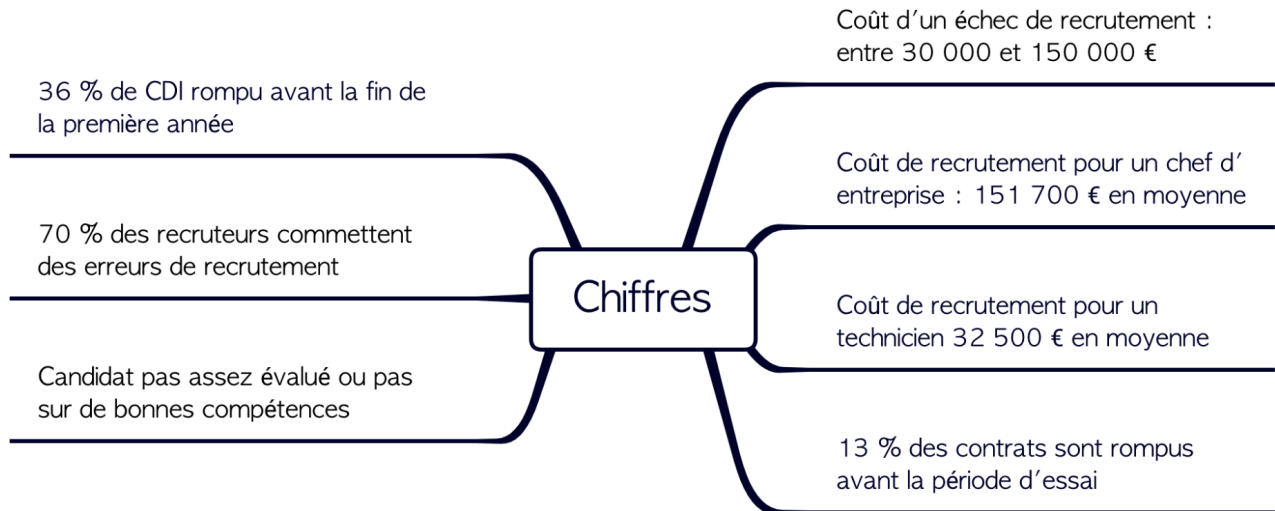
Chiffres

36 % de CDI rompu avant la fin de la première année

70 % des recruteurs commettent des erreurs de recrutement

Candidat pas assez évalué ou pas sur de bonnes compétences

Coût d'un échec de recrutement : entre 30 000 et 150 000 €

Coût de recrutement pour un chef d' entreprise : 151 700 € en moyenne

Coût de recrutement pour un technicien 32 500 € en moyenne

13 % des contrats sont rompus avant la période d'essai